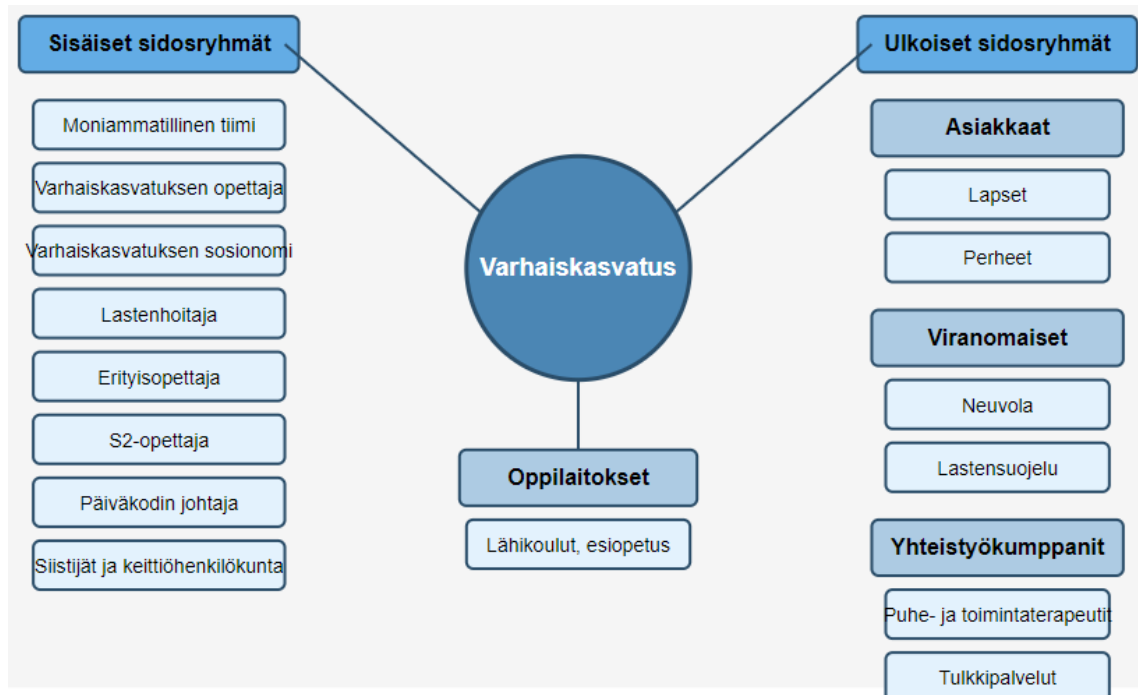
Sisäiset sidosryhmät

Moniammatillinen tiimi

Varhaiskasvatuksen opettaja

Varhaiskasvatuksen sosionomi

Lastenhoitaja

Erityisopettaja

S2-opettaja

Päiväkodin johtaja

Siistijät ja keittiöhenkilökunta

Varhaiskasvatus

Oppilaitokset

Lähikoulut, esiopetus

Ulkoiset sidosryhmät

Asiakkaat

Lapset

Perheet

Viranomaiset

Neuvola

Lastensuojelu

Yhteistyökumppanit

Puhe- ja toimintaterapeutit

Tulkkipalvelut